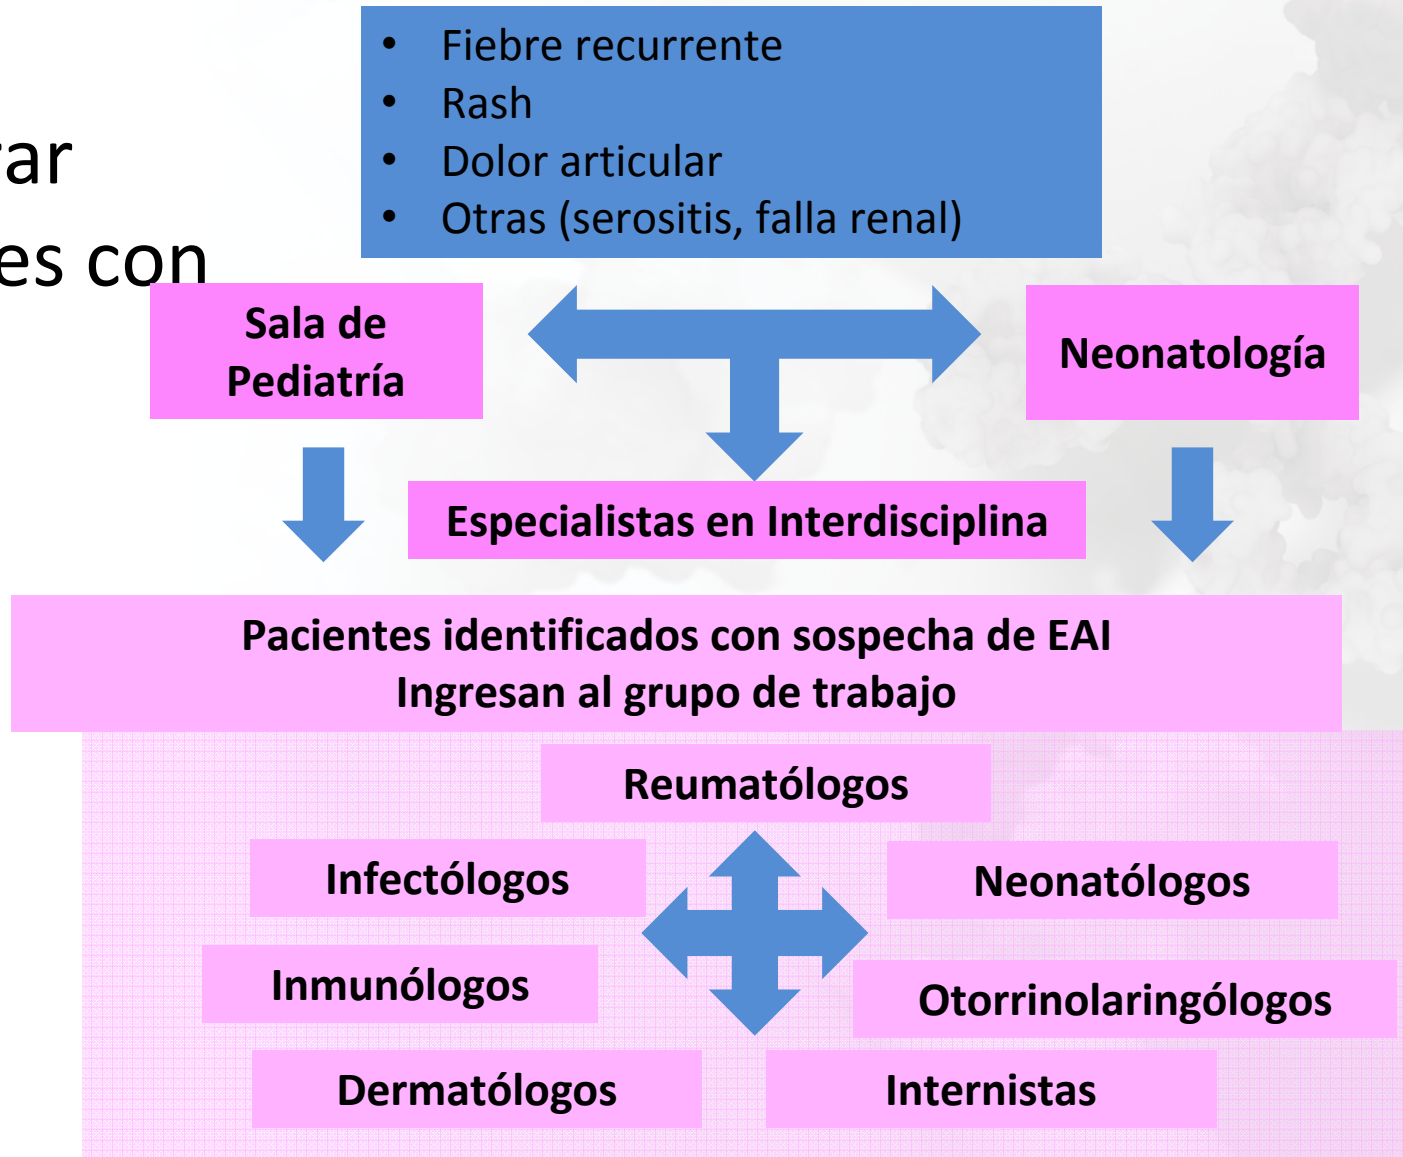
ar
es con

- Fiebre recurrente
- Rash
- Dolor articular
- Otras (serositis, falla renal)

Sala de Pediatría

Neonatología

Especialistas en Interdisciplina

Pacientes identificados con sospecha de EAI
Ingresan al grupo de trabajo

Reumatólogos

Infectólogos

Neonatólogos

Inmunólogos

Otorrinolaringólogos

Dermatólogos

Internistas